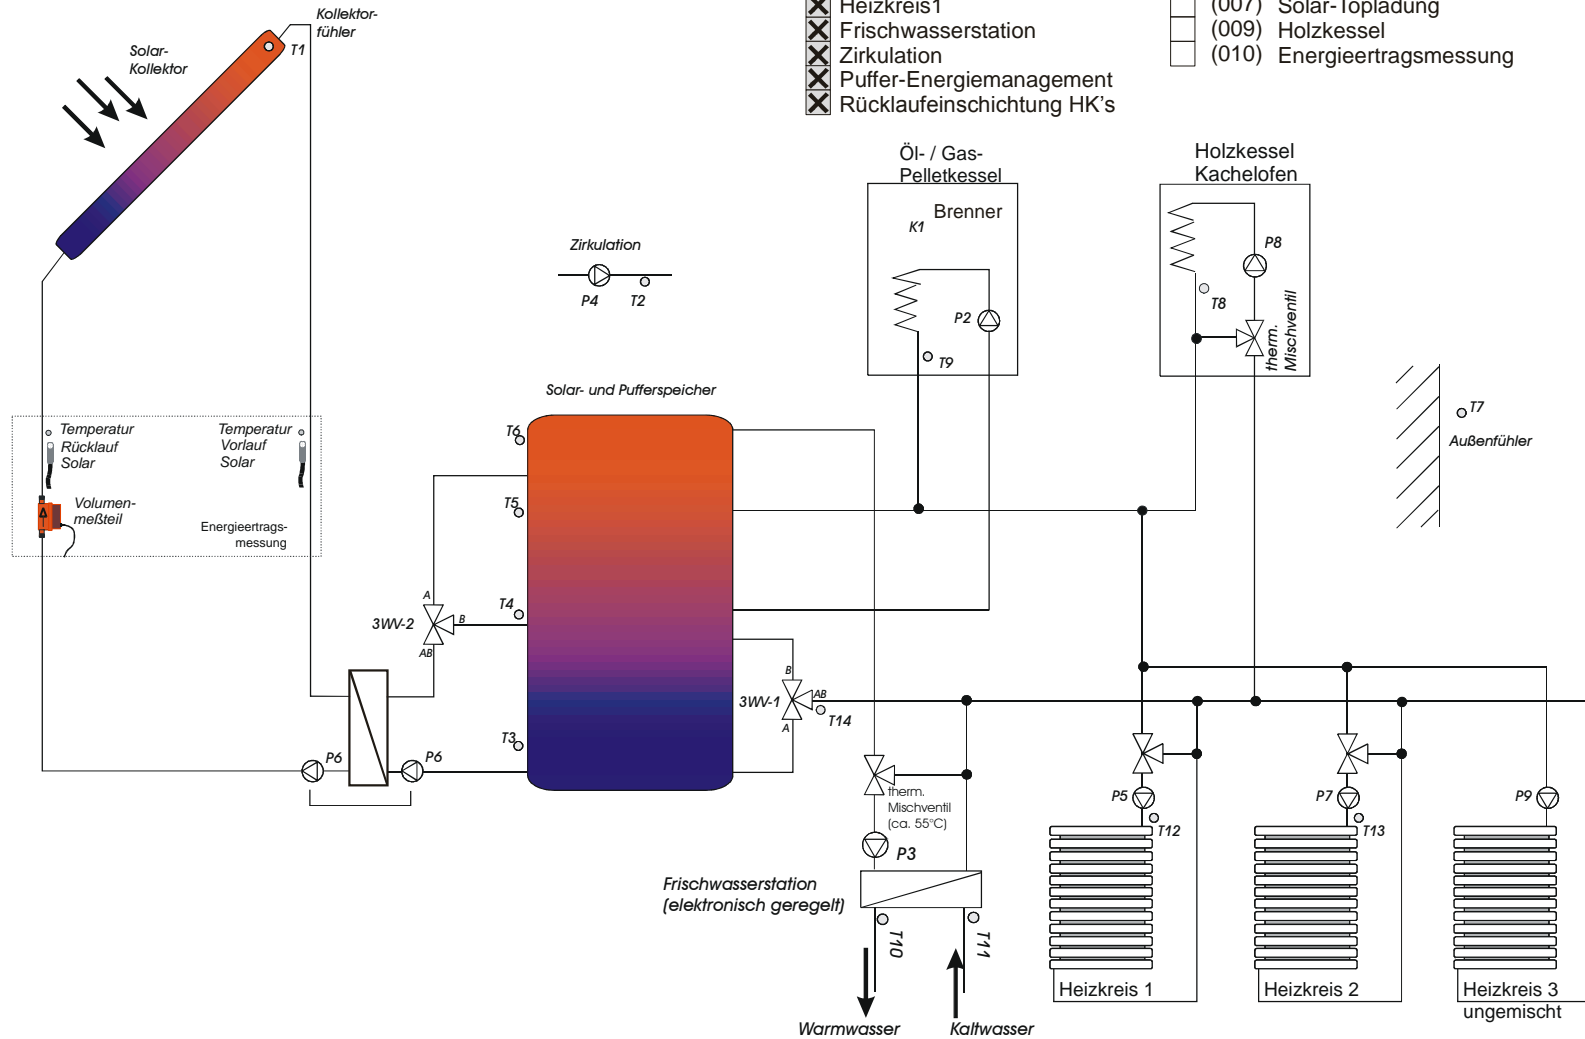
Kollektorfühler
T1
Solar-Kollektor

☒ Heizkreis1
☒ Frischwasserstation
☒ Zirkulation
☒ Puffer-Energiemanagement
☒ Rücklaufeinschichtung HK's

☐ (007) Solar-Topladung
☐ (009) Holzkessel
☐ (010) Energieertragsmessung

Öl- / Gas-Pelletkessel
Brenner
K1
P2
T9

Holzkessel Kachelofen
P8
T8
therm. Mischventil

Zirkulation
P4
T2

Solar- und Pufferspeicher
T6
T5
T4
T3

T7
Außenfühler

Temperatur Rücklauf Solar
Temperatur Vorlauf Solar
Volumenmeßteil
Energieertragsmessung

3WV-2
A
B
AB

3WV-1
B
AB
A
T14

P6
P6

therm. Mischventil (ca. 55°C)
P3
Frischwasserstation (elektronisch geregelt)
T10
T11
Warmwasser
Kaltwasser

P5
T12
P7
T13
P9

Heizkreis 1
Heizkreis 2
Heizkreis 3 ungemischt